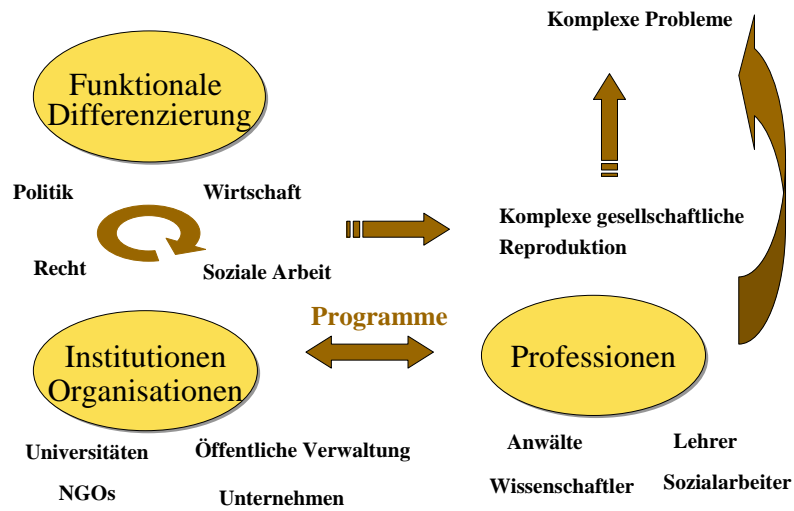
Komplexe Probleme

Funktionale Differenzierung

Politik

Wirtschaft

Recht

Soziale Arbeit

Komplexe gesellschaftliche Reproduktion

Programme

Institutionen Organisationen

Professionen

Universitäten

Öffentliche Verwaltung

NGOs

Unternehmen

Anwälte

Lehrer

Wissenschaftler

Sozialarbeiter